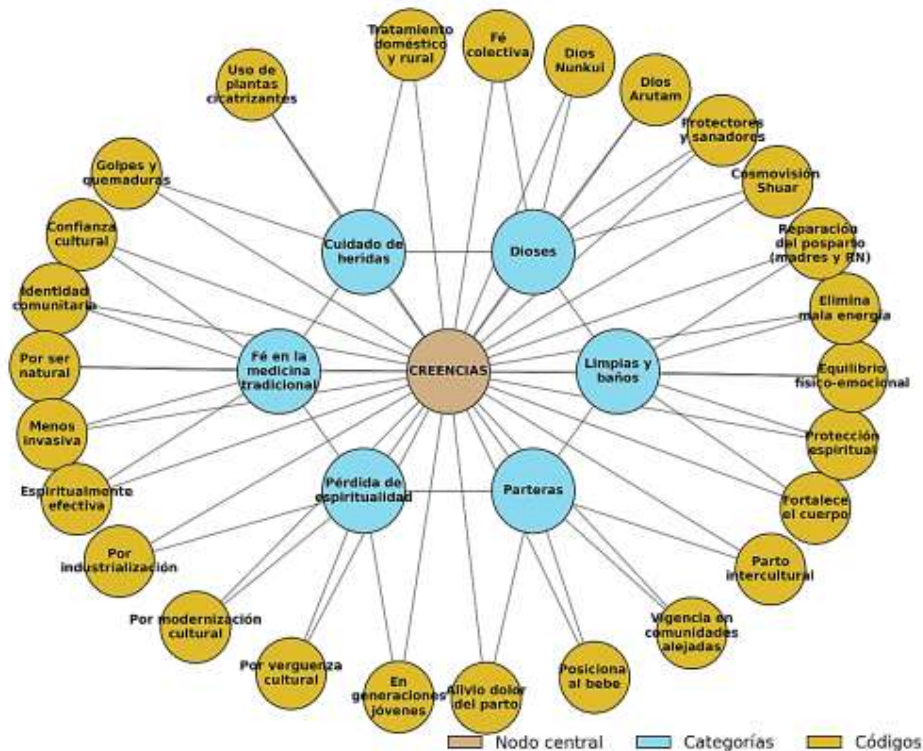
Tratamiento doméstico y rural

Fé colectiva

Dios Nunkui

Dios Arutam

Uso de plantas cicatrizantes

Protectores y sanadores

Golpes y quemaduras

Cosmovisión Shuar

Confianza cultural

Cuidado de heridas

Dioses

Reparación del posparto (madres y RN)

Identidad comunitaria

Elimina mala energía

Por ser natural

Fé en la medicina tradicional

CREENCIAS

Limpias y baños

Equilibrio físico-emocional

Menos invasiva

Protección espiritual

Espiritualmente efectiva

Pérdida de espiritualidad

Parteras

Fortalece el cuerpo

Por industrialización

Parto intercultural

Por modernización cultural

Vigencia en comunidades alejadas

Por verguenza cultural

Posiciona al bebe

En generaciones jóvenes

Alivio dolor del parto

Nodo central

Categorías

Códigos